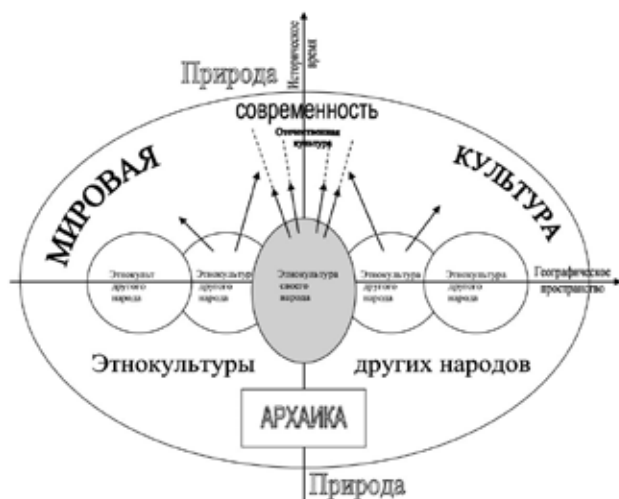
Природа

Историческое время

современность

Отечественная культура

МИРОВАЯ

КУЛЬТУРА

Этнокульт другого народа

Этнокультура другого народа

Этнокультура своего народа

Этнокультура другого народа

Этнокультура другого народа

Географическое пространство

Этнокультуры

других народов

АРХАИКА

Природа